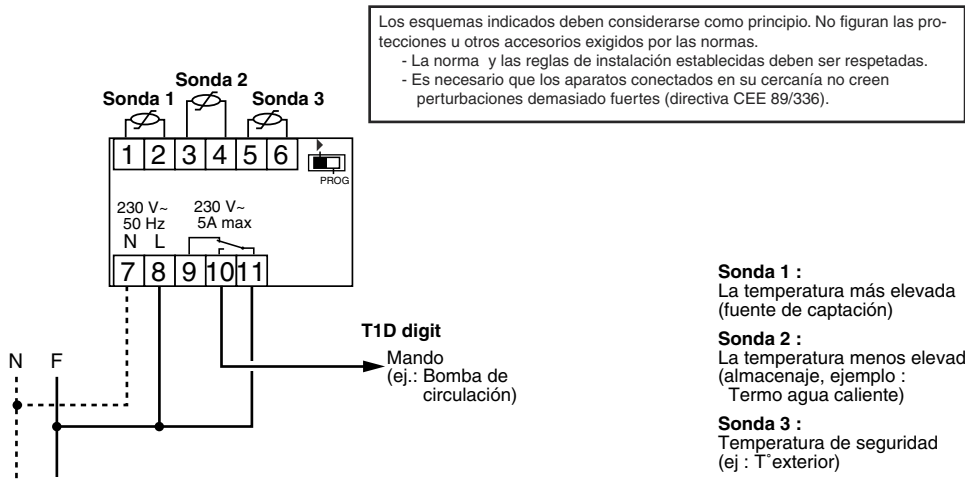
Los esquemas indicados deben considerarse como principio. No figuran las protecciones u otros accesorios exigidos por las normas.
- La norma y las reglas de instalación establecidas deben ser respetadas.
- Es necesario que los aparatos conectados en su cercanía no creen perturbaciones demasiado fuertes (directiva CEE 89/336).

Sonda 1
Sonda 2
Sonda 3

1 2 3 4 5 6

PROG

230 V~
50 Hz
N L

230 V~
5A max

7 8 9 10 11

N F

T1D digit

Mando
(ej.: Bomba de circulación)

Sonda 1 :
La temperatura más elevada (fuente de captación)

Sonda 2 :
La temperatura menos elevad (almacenaje, ejemplo : Termo agua caliente)

Sonda 3 :
Temperatura de seguridad (ej : T˚exterior)